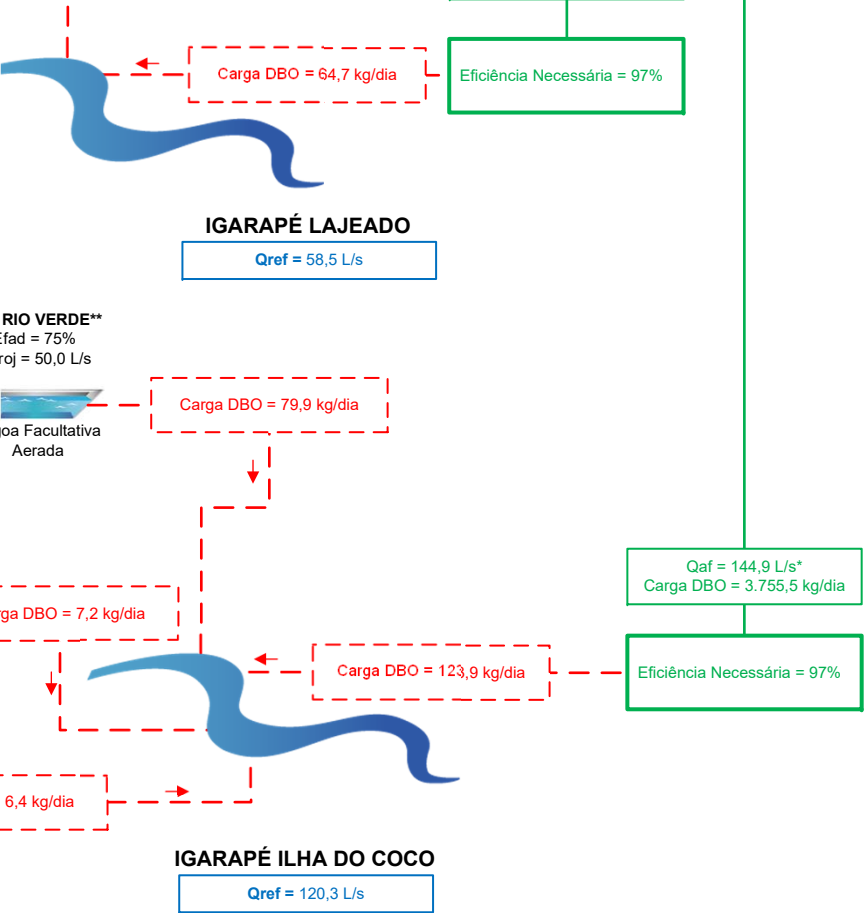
Carga DBO = 64,7 kg/dia

Eficiência Necessária = 97%

IGARAPÉ LAJEADO

Qref = 58,5 L/s

RIO VERDE**
Efad = 75%
roj = 50,0 L/s

Carga DBO = 79,9 kg/dia

goa Facultativa
Aerada

Qaf = 144,9 L/s*
Carga DBO = 3.755,5 kg/dia

rga DBO = 7,2 kg/dia

Carga DBO = 123,9 kg/dia

Eficiência Necessária = 97%

6,4 kg/dia

IGARAPÉ ILHA DO COCO

Qref = 120,3 L/s